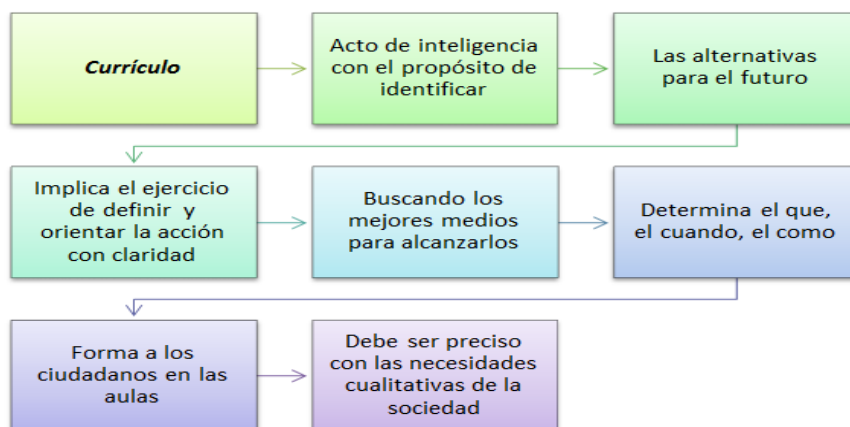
Currículo

Acto de inteligencia con el propósito de identificar

Las alternativas para el futuro

Implica el ejercicio de definir y orientar la acción con claridad

Buscando los mejores medios para alcanzarlos

Determina el que, el cuando, el como

Forma a los ciudadanos en las aulas

Debe ser preciso con las necesidades cualitativas de la sociedad